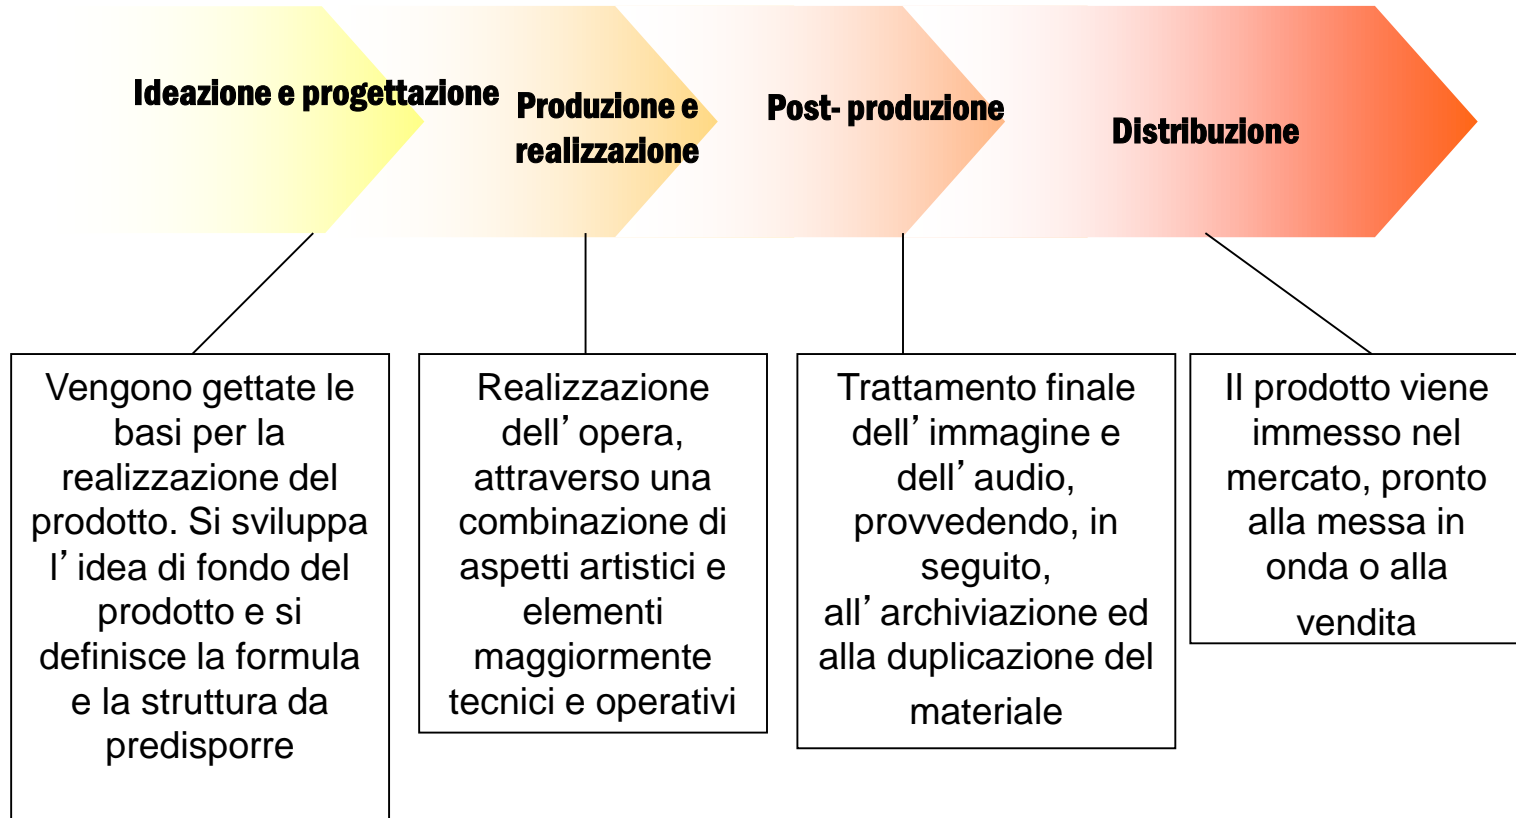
Ideazione e progettazione

Produzione e realizzazione

Post- produzione

Distribuzione

Vengono gettate le basi per la realizzazione del prodotto. Si sviluppa l’idea di fondo del prodotto e si definisce la formula e la struttura da predisporre

Realizzazione dell’opera, attraverso una combinazione di aspetti artistici e elementi maggiormente tecnici e operativi

Trattamento finale dell’immagine e dell’audio, provvedendo, in seguito, all’archiviazione ed alla duplicazione del materiale

Il prodotto viene immesso nel mercato, pronto alla messa in onda o alla vendita